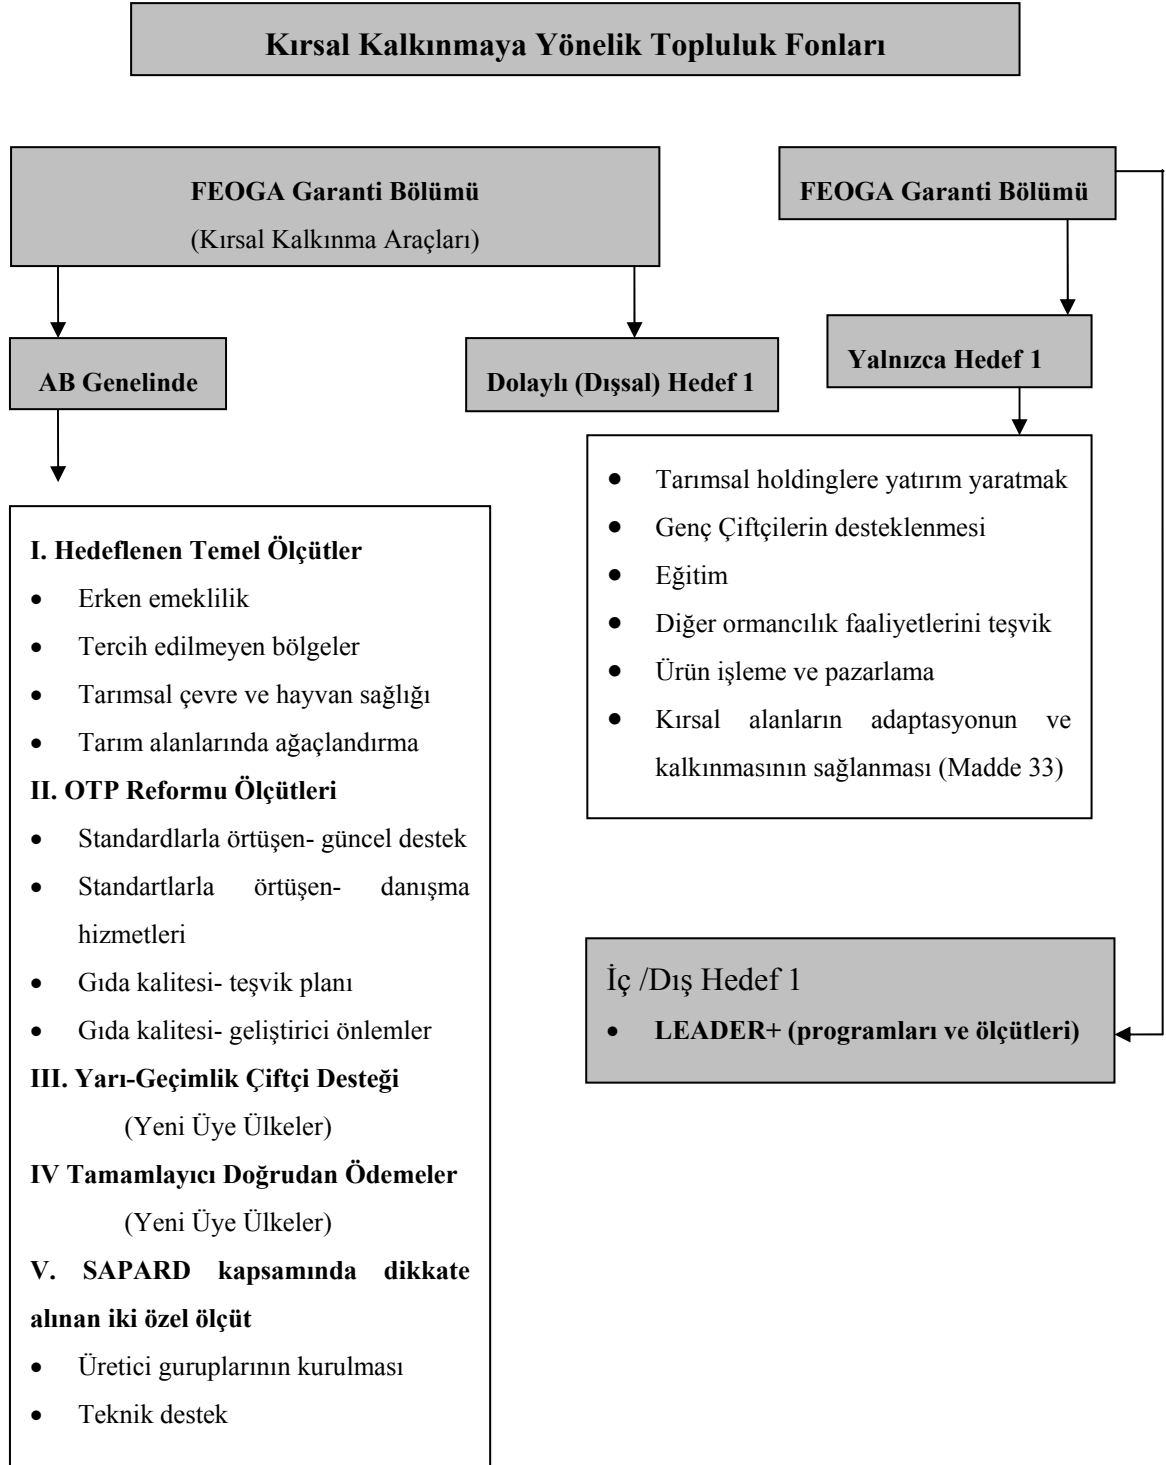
Kırsal Kalkınmaya Yönelik Topluluk Fonları

FEOGA Garanti Bölümü
(Kırsal Kalkınma Araçları)

FEOGA Garanti Bölümü

AB Genelinde

Dolaylı (Dışsal) Hedef 1

Yalnızca Hedef 1

- Tarımsal holdinglere yatırım yaratmak
- Genç Çiftçilerin desteklenmesi
- Eğitim
- Diğer ormancılık faaliyetlerini teşvik
- Ürün işleme ve pazarlama
- Kırsal alanların adaptasyonun ve kalkınmasının sağlanması (Madde 33)

I. Hedeflenen Temel Ölçütler
- Erken emeklilik
- Tercih edilmeyen bölgeler
- Tarımsal çevre ve hayvan sağlığı
- Tarım alanlarında ağaçlandırma

II. OTP Reformu Ölçütleri
- Standardlarla örtüşen- güncel destek
- Standartlarla örtüşen- danışma hizmetleri
- Gıda kalitesi- teşvik planı
- Gıda kalitesi- geliştirici önlemler

III. Yarı-Geçimlik Çiftçi Desteği
(Yeni Üye Ülkeler)

IV Tamamlayıcı Doğrudan Ödemeler
(Yeni Üye Ülkeler)

V. SAPARD kapsamında dikkate alınan iki özel ölçüt
- Üretici guruplarının kurulması
- Teknik destek

İç /Dış Hedef 1
- LEADER+ (programları ve ölçütleri)